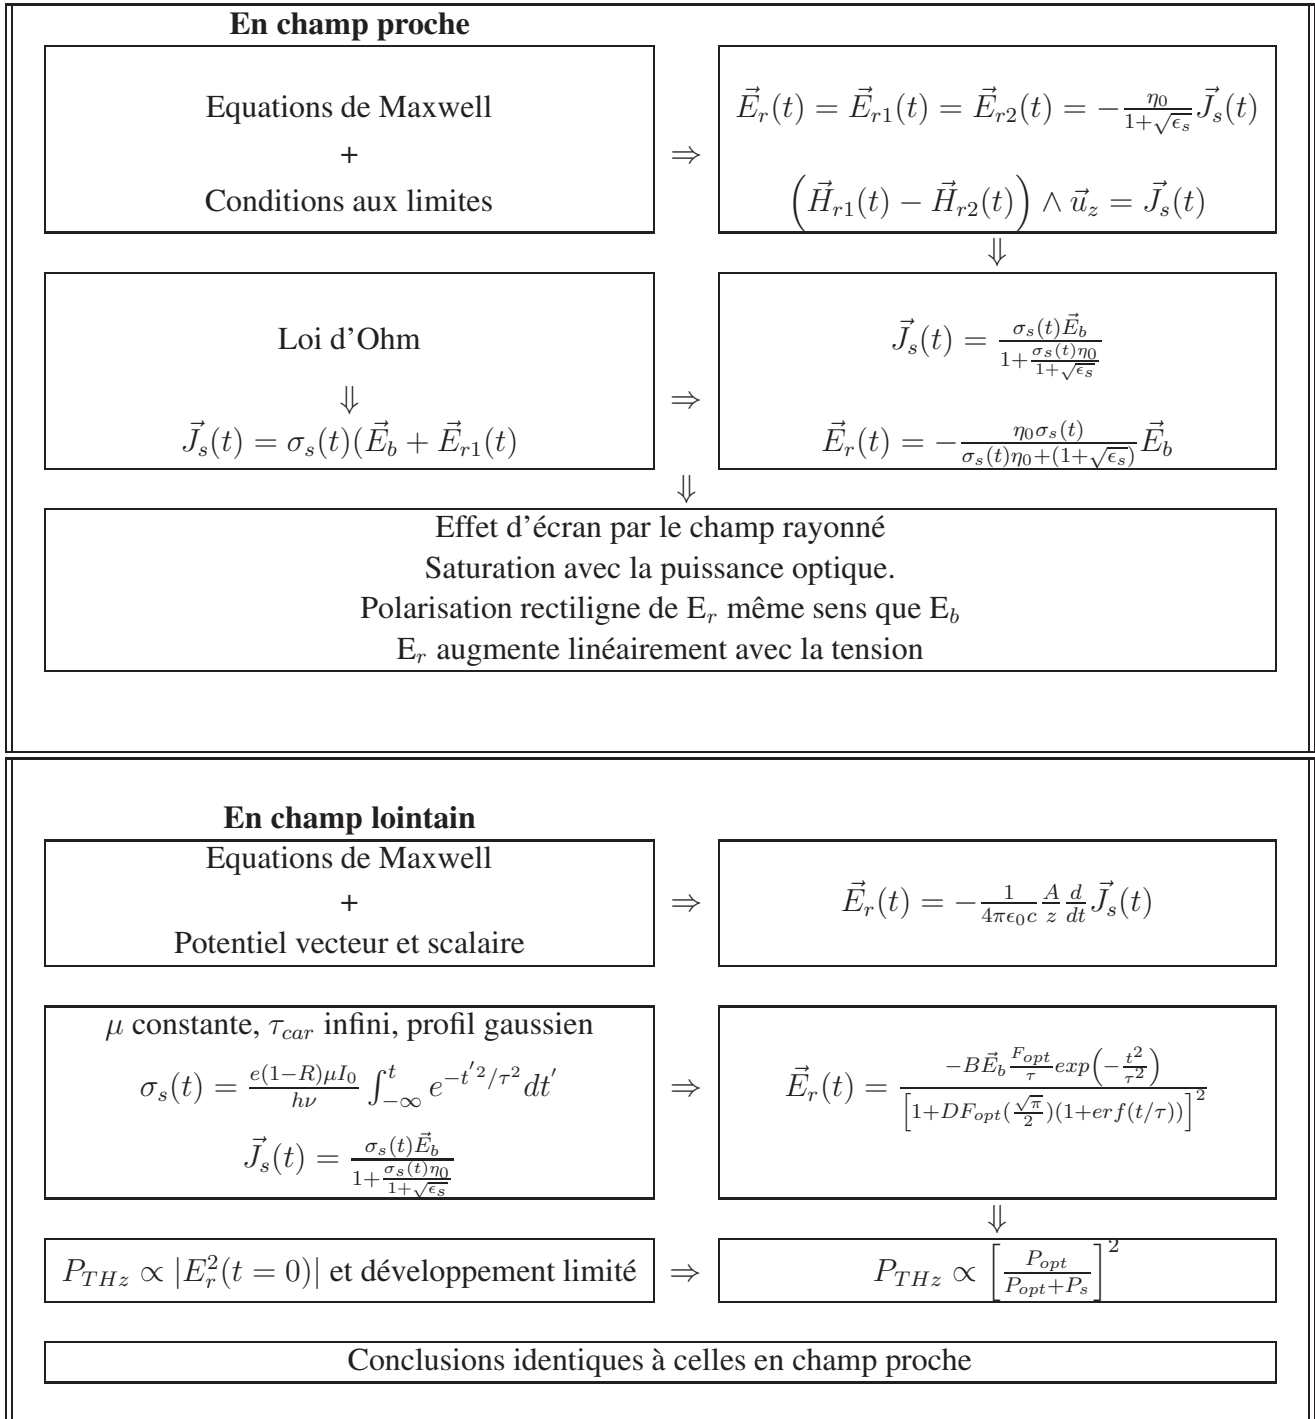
**En champ proche**

Equations de Maxwell
+
Conditions aux limites

$\Rightarrow$

$\vec{E}_r(t) = \vec{E}_{r1}(t) = \vec{E}_{r2}(t) = -\frac{\eta_0}{1+\sqrt{\epsilon_s}}\vec{J}_s(t)$

$\left(\vec{H}_{r1}(t) - \vec{H}_{r2}(t)\right) \wedge \vec{u}_z = \vec{J}_s(t)$

$\Downarrow$

Loi d'Ohm
$\Downarrow$
$\vec{J}_s(t) = \sigma_s(t)(\vec{E}_b + \vec{E}_{r1}(t)$

$\Rightarrow$

$\vec{J}_s(t) = \frac{\sigma_s(t)\vec{E}_b}{1+\frac{\sigma_s(t)\eta_0}{1+\sqrt{\epsilon_s}}}$

$\vec{E}_r(t) = -\frac{\eta_0\sigma_s(t)}{\sigma_s(t)\eta_0+(1+\sqrt{\epsilon_s})}\vec{E}_b$

$\Downarrow$

Effet d'écran par le champ rayonné
Saturation avec la puissance optique.
Polarisation rectiligne de E$_r$ même sens que E$_b$
E$_r$ augmente linéairement avec la tension

**En champ lointain**

Equations de Maxwell
+
Potentiel vecteur et scalaire

$\Rightarrow$

$\vec{E}_r(t) = -\frac{1}{4\pi\epsilon_0 c}\frac{A}{z}\frac{d}{dt}\vec{J}_s(t)$

$\mu$ constante, $\tau_{car}$ infini, profil gaussien

$\sigma_s(t) = \frac{e(1-R)\mu I_0}{h\nu}\int_{-\infty}^{t} e^{-t'^2/\tau^2}dt'$

$\vec{J}_s(t) = \frac{\sigma_s(t)\vec{E}_b}{1+\frac{\sigma_s(t)\eta_0}{1+\sqrt{\epsilon_s}}}$

$\Rightarrow$

$\vec{E}_r(t) = \frac{-B\vec{E}_b\frac{F_{opt}}{\tau}exp\left(-\frac{t^2}{\tau^2}\right)}{\left[1+DF_{opt}(\frac{\sqrt{\pi}}{2})(1+erf(t/\tau))\right]^2}$

$\Downarrow$

$P_{THz} \propto |E_r^2(t=0)|$ et développement limité

$\Rightarrow$

$P_{THz} \propto \left[\frac{P_{opt}}{P_{opt}+P_s}\right]^2$

Conclusions identiques à celles en champ proche